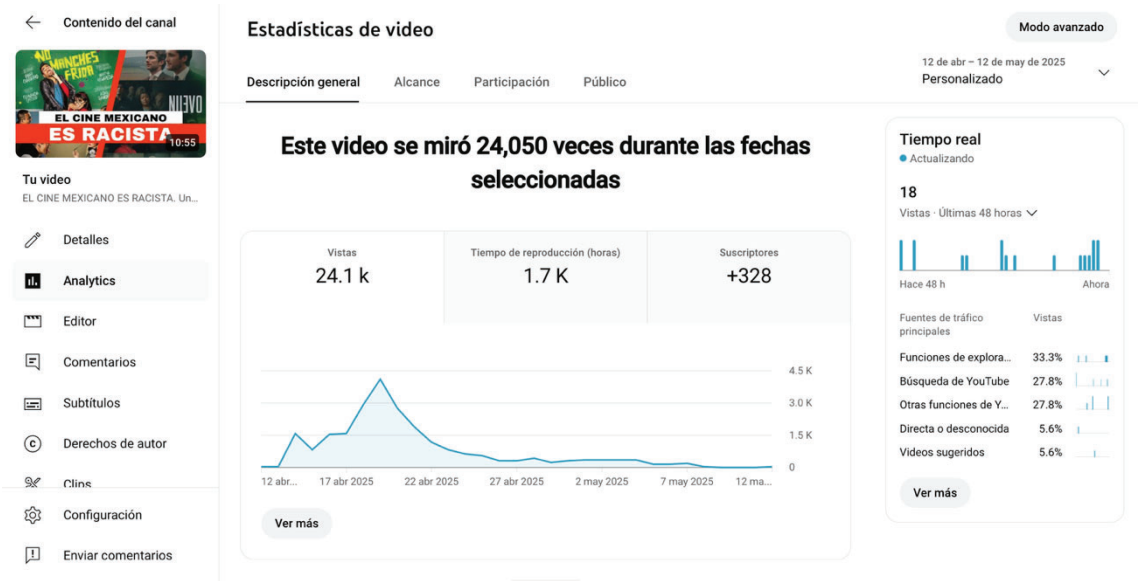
Contenido del canal

NO MANCHES FRIDA
NUEVO
EL CINE MEXICANO
ES RACISTA
10:55

Tu video
EL CINE MEXICANO ES RACISTA. Un...

Detalles
Analytics
Editor
Comentarios
Subtítulos
Derechos de autor
Clips
Configuración
Enviar comentarios

Estadísticas de video

Modo avanzado

Descripción general | Alcance | Participación | Público

12 de abr – 12 de may de 2025
Personalizado

Este video se miró 24,050 veces durante las fechas seleccionadas

| Vistas | Tiempo de reproducción (horas) | Suscriptores |
|---|---|---|
| 24.1 k | 1.7 K | +328 |

4.5 K
3.0 K
1.5 K
0

12 abr... 17 abr 2025 22 abr 2025 27 abr 2025 2 may 2025 7 may 2025 12 ma...

Ver más

Tiempo real
• Actualizando

18
Vistas · Últimas 48 horas

Hace 48 h
Ahora

| Fuentes de tráfico principales | Vistas |
|---|---|
| Funciones de explora... | 33.3% |
| Búsqueda de YouTube | 27.8% |
| Otras funciones de Y... | 27.8% |
| Directa o desconocida | 5.6% |
| Videos sugeridos | 5.6% |

Ver más